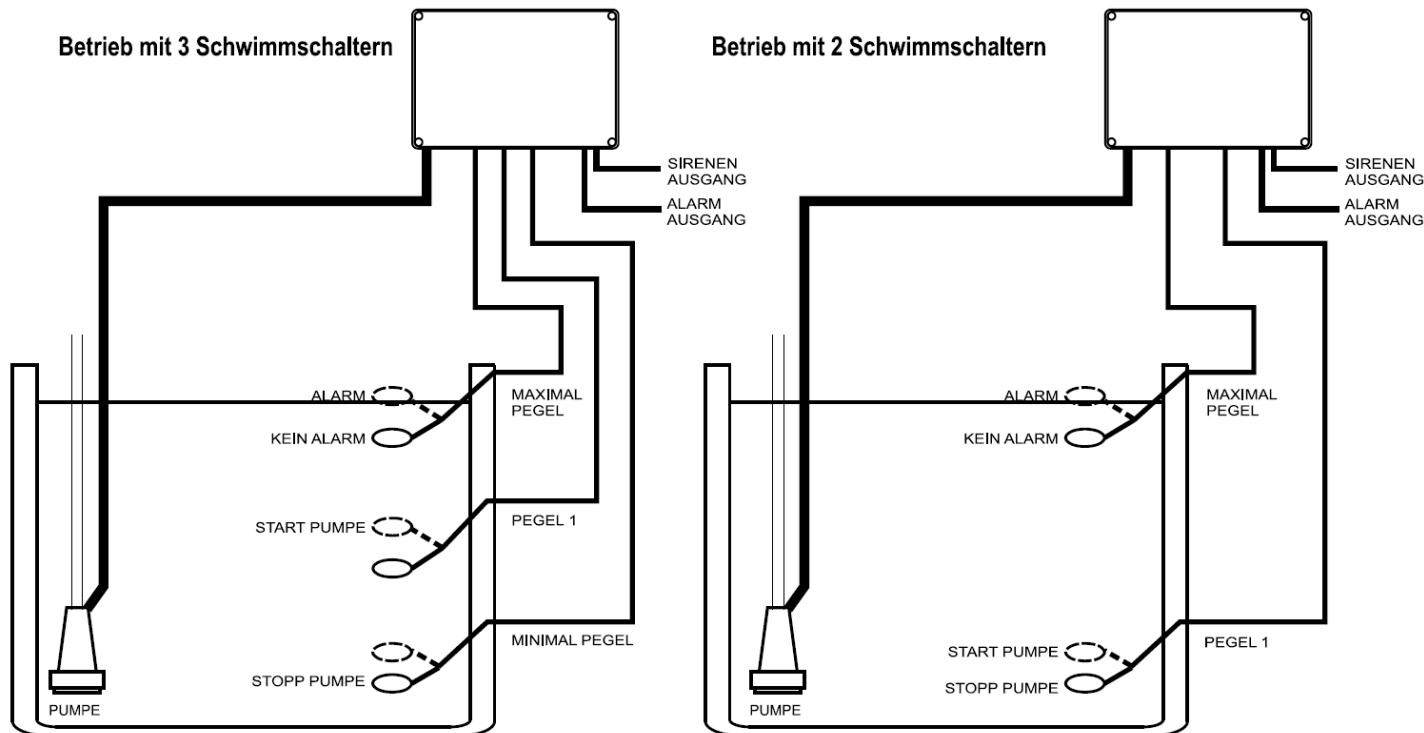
Betrieb mit 3 Schwimmschaltern

SIRENEN AUSGANG

ALARM AUSGANG

ALARM

KEIN ALARM

MAXIMAL PEGEL

START PUMPE

PEGEL 1

MINIMAL PEGEL

STOPP PUMPE

PUMPE

Betrieb mit 2 Schwimmschaltern

SIRENEN AUSGANG

ALARM AUSGANG

ALARM

KEIN ALARM

MAXIMAL PEGEL

START PUMPE

PEGEL 1

STOPP PUMPE

PUMPE